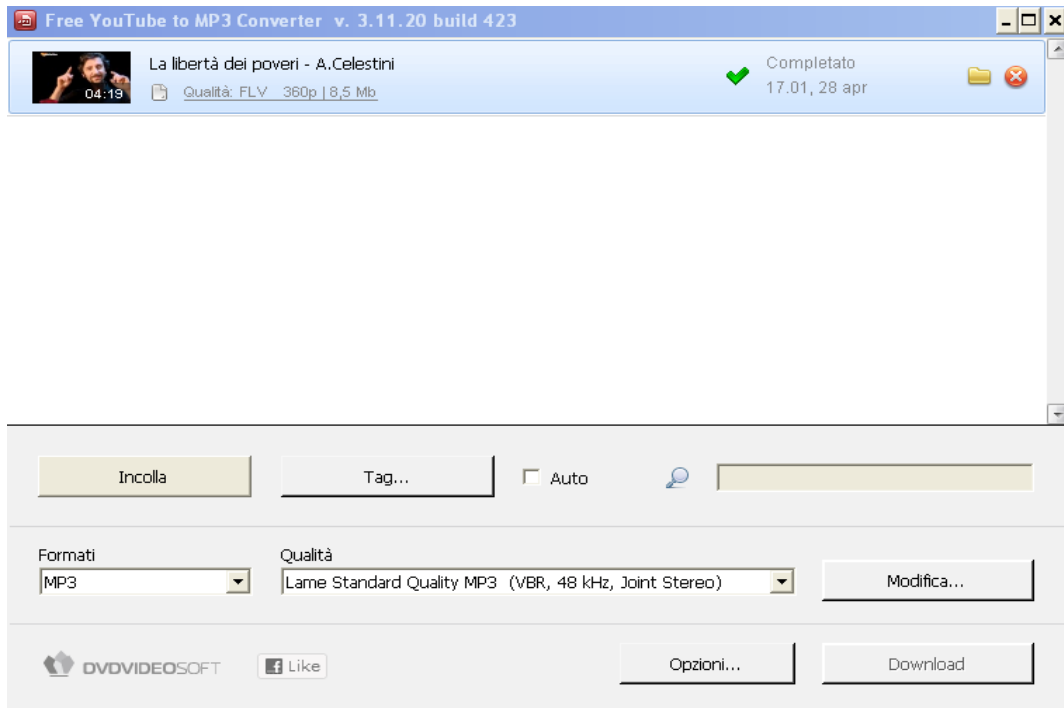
Free YouTube to MP3 Converter v. 3.11.20 build 423

04:19 La libertà dei poveri - A.Celestini
Qualità: FLV 360p | 8,5 Mb
Completato
17.01, 28 apr

Incolla
Tag...
Auto

Formati
MP3
Qualità
Lame Standard Quality MP3 (VBR, 48 kHz, Joint Stereo)
Modifica...

DVDVIDEOSOFT
Like
Opzioni...
Download